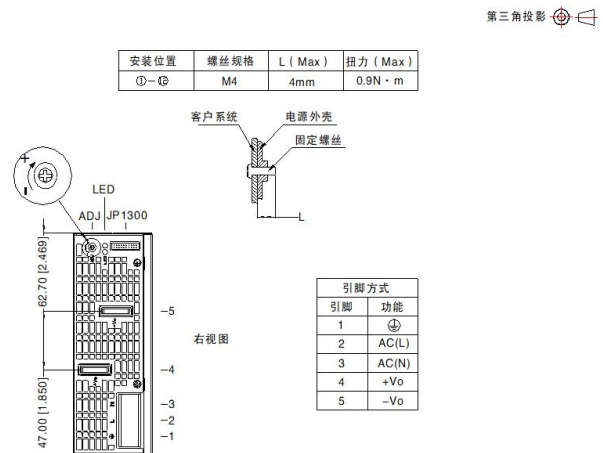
第三角投影

| 安装位置 | 螺丝规格 | L ( Max ) | 扭力 ( Max ) |
|---|---|---|---|
| ①－⑫ | M4 | 4mm | 0.9N · m |

客户系统
电源外壳
固定螺丝
L

LED
ADJ
JP1300

62.70 [2.469]
47.00 [1.850]

–5
–4
–3
–2
–1

右视图

| 引脚方式 | |
|---|---|
| 引脚 | 功能 |
| 1 | ⏚ |
| 2 | AC(L) |
| 3 | AC(N) |
| 4 | +Vo |
| 5 | –Vo |